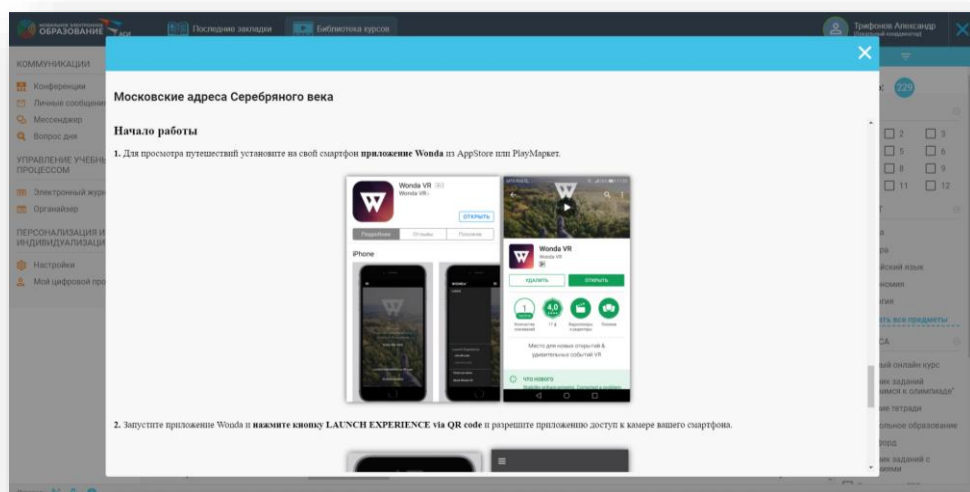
ОБРАЗОВАНИЕ
Последние закладки
Библиотека курсов
Трифонов Александр

КОММУНИКАЦИИ
Конференции
Личные сообщен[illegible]
Мессенджер
Вопрос дня
УПРАВЛЕНИЕ УЧЕБН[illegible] ПРОЦЕССОМ
Электронный жур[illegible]
Органайзер
ПЕРСОНАЛИЗАЦИЯ И ИНДИВИДУАЛИЗАЦИ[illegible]
Настройки
Мой цифровой про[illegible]

Московские адреса Серебряного века

Начало работы

1. Для просмотра путешествий установите на свой смартфон **приложение Wonda** из AppStore или PlayMаркет.

Wonda VR
ОТКРЫТЬ
iPhone
Wonda VR
УДАЛИТЬ
ОТКРЫТЬ
Место для новых открытий & удивительных событий VR
ЧТО НОВОГО

2. Запустите приложение Wonda и **нажмите кнопку LAUNCH EXPERIENCE via QR code** и разрешите приложению доступ к камере вашего смартфона.

229
2
3
5
6
8
9
11
12
ский язык
номия
гия
ть все предметы
ый онлайн курс
их заданий
имся к олимпиаде"
ие тетради
ольное образование
ород
их заданий с